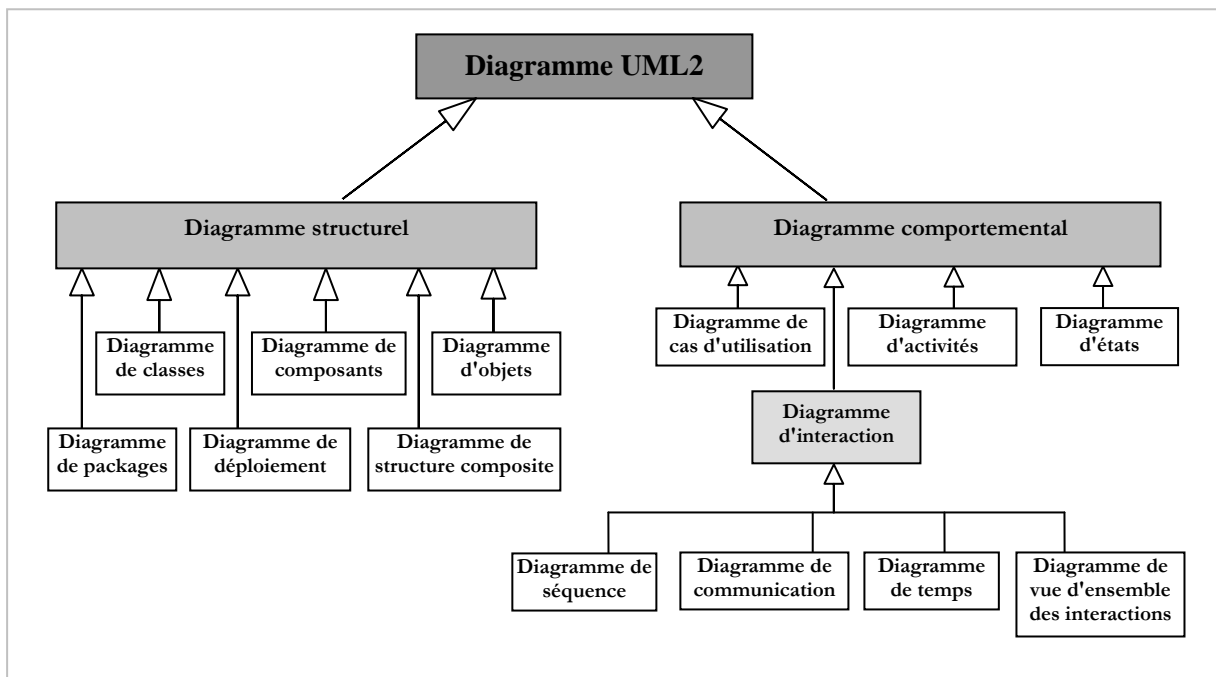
Diagramme UML2

Diagramme structurel

Diagramme comportemental

Diagramme de classes

Diagramme de composants

Diagramme d'objets

Diagramme de packages

Diagramme de déploiement

Diagramme de structure composite

Diagramme de cas d'utilisation

Diagramme d'activités

Diagramme d'états

Diagramme d'interaction

Diagramme de séquence

Diagramme de communication

Diagramme de temps

Diagramme de vue d'ensemble des interactions